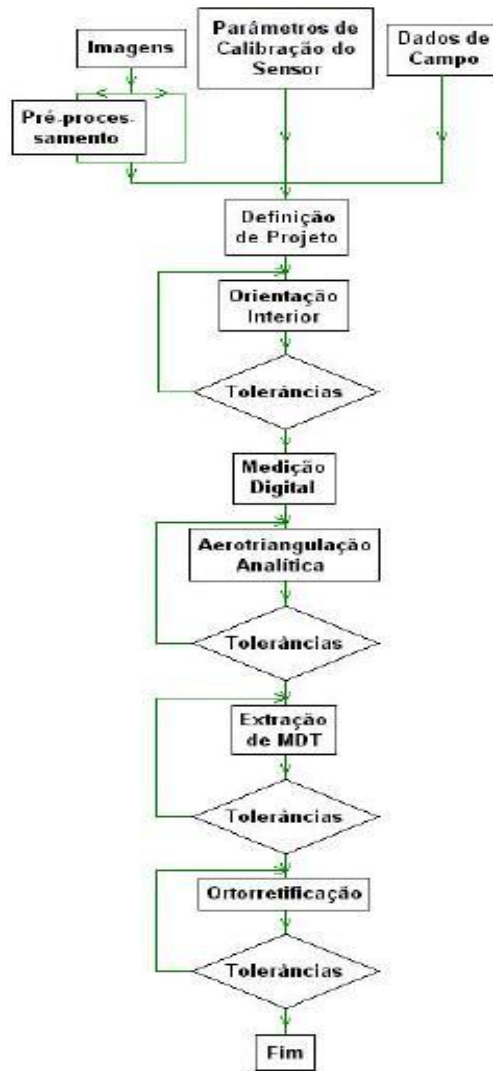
Imagens

Parâmetros de Calibração do Sensor

Dados de Campo

Pré-processamento

Definição de Projeto

Orientação Interior

Tolerâncias

Medição Digital

Aerotriangulação Analítica

Tolerâncias

Extração de MDT

Tolerâncias

Ortorretificação

Tolerâncias

Fim